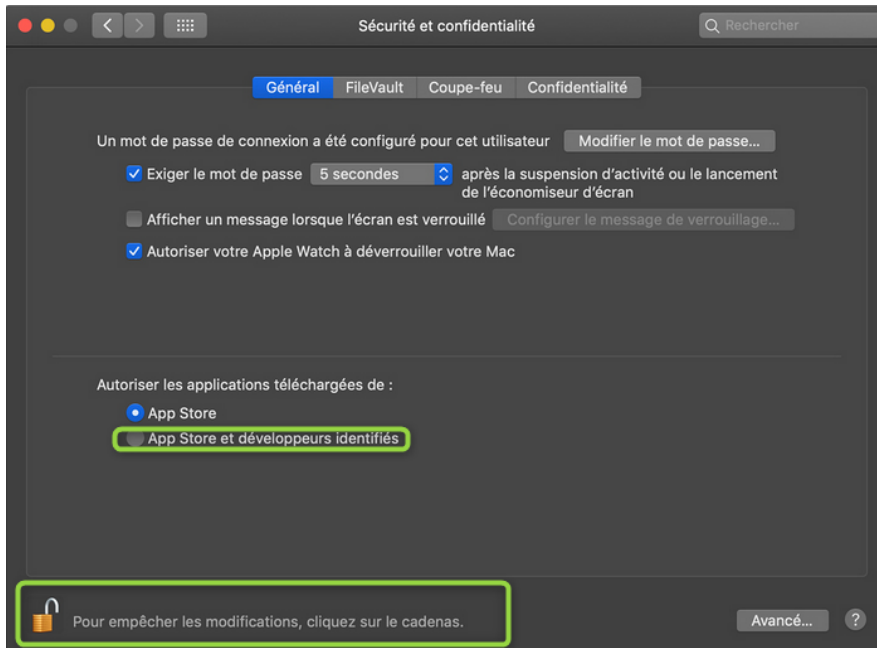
Sécurité et confidentialité

Rechercher

Général FileVault Coupe-feu Confidentialité

Un mot de passe de connexion a été configuré pour cet utilisateur Modifier le mot de passe...

Exiger le mot de passe 5 secondes après la suspension d'activité ou le lancement de l'économiseur d'écran

Afficher un message lorsque l'écran est verrouillé Configurer le message de verrouillage...

Autoriser votre Apple Watch à déverrouiller votre Mac

Autoriser les applications téléchargées de :

App Store

App Store et développeurs identifiés

Pour empêcher les modifications, cliquez sur le cadenas.

Avancé...

?